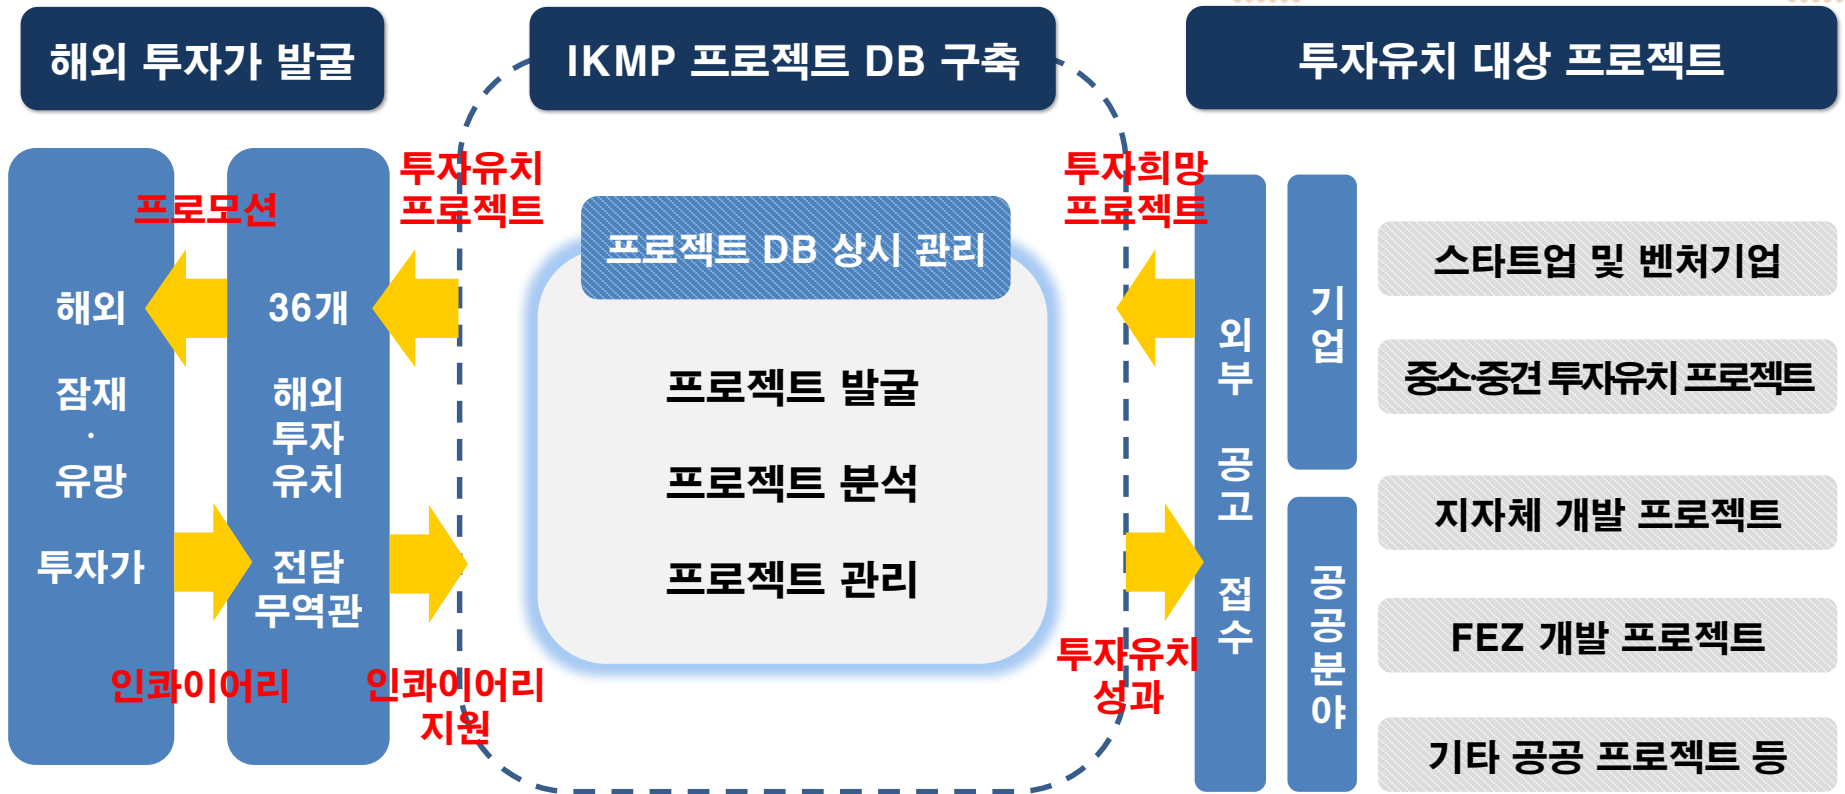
해외 투자가 발굴

IKMP 프로젝트 DB 구축

투자유치 대상 프로젝트

프로모션

해외 잠재 · 유망 투자가

36개 해외 투자 유치 전담 무역관

인콰이어리

투자유치 프로젝트

인콰이어리 지원

프로젝트 DB 상시 관리

프로젝트 발굴

프로젝트 분석

프로젝트 관리

투자희망 프로젝트

투자유치 성과

외부 공고 접수

기업

공공분야

스타트업 및 벤처기업

중소·중견 투자유치 프로젝트

지자체 개발 프로젝트

FEZ 개발 프로젝트

기타 공공 프로젝트 등